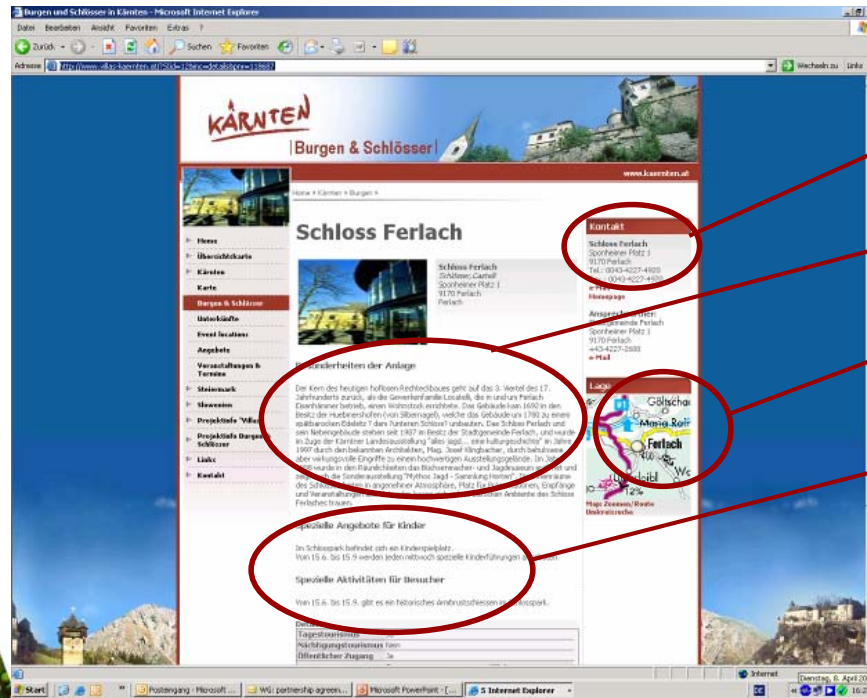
Burgen und Schlösser in Kärnten - Microsoft Internet Explorer

Datei Bearbeiten Ansicht Favoriten Extras ?

Zurück Suchen Favoriten

Adresse http://www.villas-kaernten.at/?Sid=12&nc=detail&pnr=118687

Wechseln zu Links

KÄRNTEN

Burgen & Schlösser

www.kaernten.at

Home > Kärnten > Burgen >

Home
Übersichtskarte
Kärnten
Karte
Burgen & Schlösser
Unterkünfte
Event locations
Angebote
Veranstaltungen & Termine
Steiermark
Slowenien
Projektinfo "Villas"
Projektinfo Burgen & Schlösser
Links
Kontakt

Schloss Ferlach

Schloss Ferlach
Schlösser, Castell
Sponheiner Platz 1
9170 Ferlach
Ferlach

Besonderheiten der Anlage

Der Kern des heutigen hofbaren Rechteckbaues geht auf das 3. Viertel des 17. Jahrhunderts zurück, als die Gewerkenfamilie Locatelli, die in und um Ferlach Eisenhämmer betrieb, einen Wohnstock errichtete. Das Gebäude kam 1692 in den Besitz der Huebnershofen (von Silberegg), welche das Gebäude um 1780 zu einem spätbarocken Edelsitz ? dem ?unteren Schloss? umbauten. Das Schloss Ferlach und sein Nebengebäude stehen seit 1987 in Besitz der Stadtgemeinde Ferlach, und wurde im Zuge der Kärntner Landesausstellung "alles jagd... eine kulturgeschichte" im Jahre 1997 durch den bekannten Architekten, Mag. Josef Klingbacher, durch behutsame aber wirkungsvolle Eingriffe zu einem hochwertigen Ausstellungsgelände. In Jahr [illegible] wurde in den Räumlichkeiten das Büchsenmacher- und Jagdmuseum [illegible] und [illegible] die Sonderausstellung "Mythos Jagd - Sammlung Hemm". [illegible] des Schlosses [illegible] in angenehmer Atmosphäre, Platz für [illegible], Empfänge und Veranstaltungen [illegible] Ambiente des Schlosse Ferlaches trauen.

Spezielle Angebote für Kinder

Im Schlosspark befindet sich ein Kinderspielplatz.
Vom 15.6. bis 15.9 werden jeden mittwoch spezielle Kinderführungen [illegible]

Spezielle Aktivitäten für Besucher

Vom 15.6. bis 15.9. gibt es ein historisches Armbrustschiessen im Schlosspark.

Tagestourismus
Nächtigungstourismus nein
Öffentlicher Zugang ja

Kontakt

Schloss Ferlach
Sponheiner Platz 1
9170 Ferlach
Tel.: 0043-4227-4920
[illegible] 0043-4227-4920
e-Mail
Homepage

Ansprechpartner:
Stadtgemeinde Ferlach
Sponheiner Platz 1
9170 Ferlach
+43-4227-2600
e-Mail

Lage

Göltschach
Maria Rain
Ferlach

Maps Zoomen/Route
Umkreissuche

Internet

Start | Posteingang - Microsoft ... | WG: partnership agreem... | Microsoft PowerPoint - [... | 5 Internet Explorer

Dienstag, 8. April 20